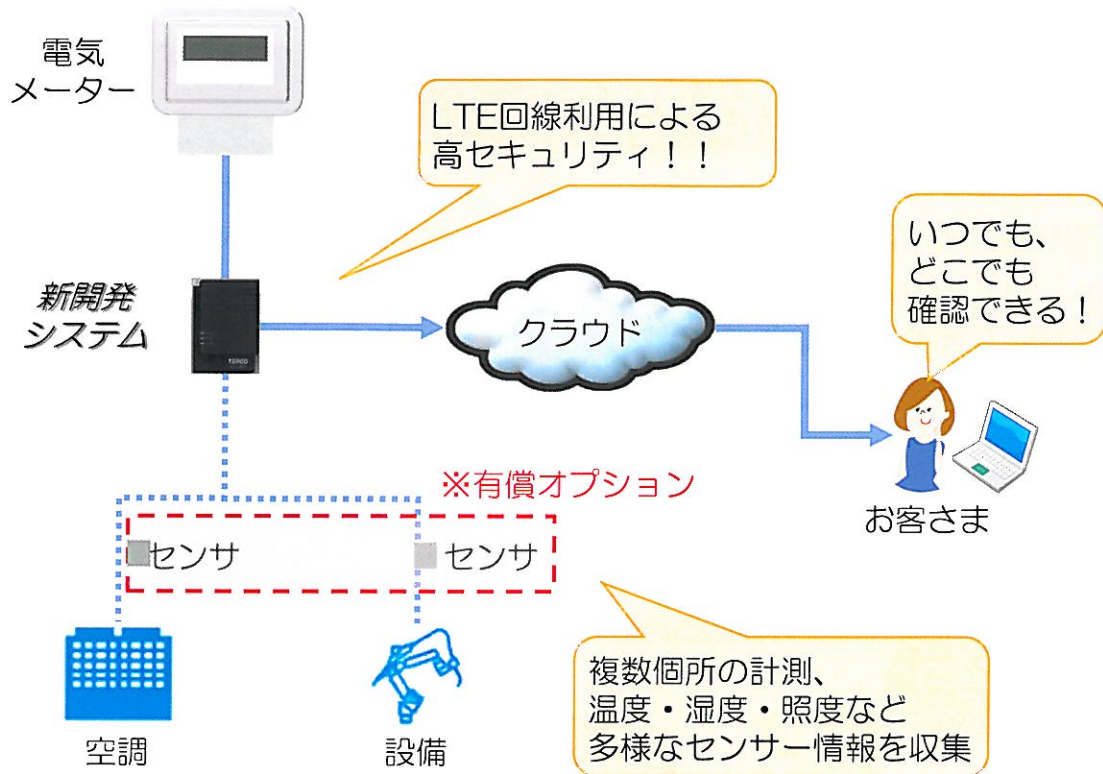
電気
メーター

LTE回線利用による
高セキュリティ！！

いつでも、
どこでも
確認できる！

新開発
システム

TERCO

クラウド

お客さま

※有償オプション

センサ

センサ

空調

設備

複数個所の計測、
温度・湿度・照度など
多様なセンサー情報を収集